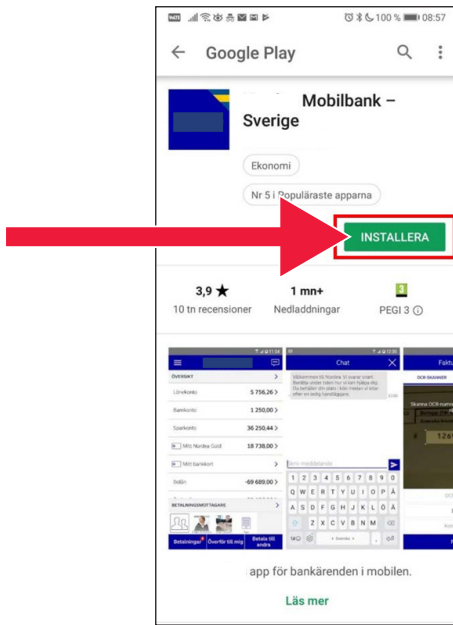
100 % 08:57

Google Play

Mobilbank – Sverige

Ekonomi

Nr 5 i Populäraste apparna

INSTALLERA

3,9 ★
10 tn recensioner

1 mn+
Nedladdningar

3
PEGI 3

ÖVERSIKT
Lönekonto 5 756,26
Bankkonto 1 250,00
Sparkonto 36 250,44
Mitt Nordea Gold 18 738,00
Mitt bankkort
Bolån -69 689,00
BETALNINGSMOTTAGARE
Betalningar Överför till mig Betala till andra

Chat

Skriv meddelande
1 2 3 4 5 6 7 8 9 0
Q W E R T Y U I O P Å
A S D F G H J K L Ö Ä
Z X C V B N M

Faktu
OCR-SKANNER

app för bankärenden i mobilen.

Läs mer